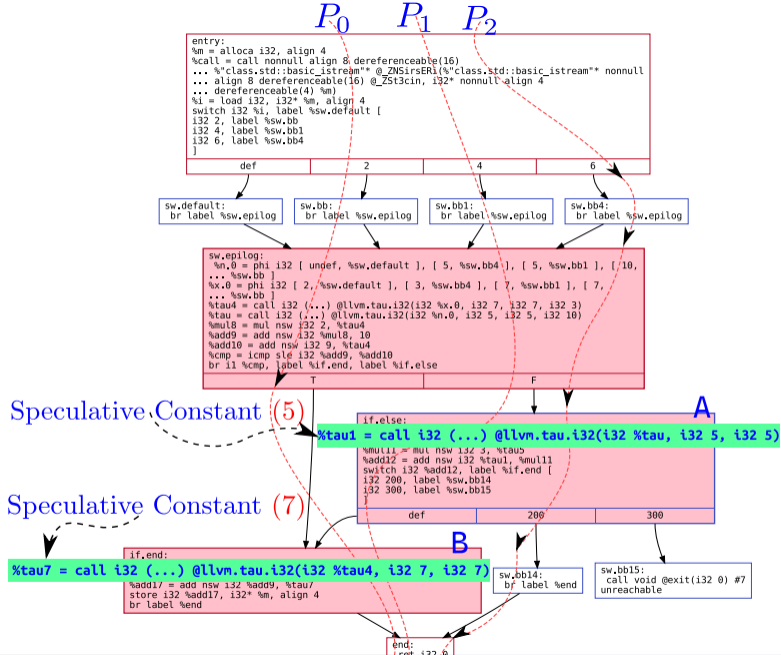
$P_0$ $P_1$ $P_2$

entry:
%m = alloca i32, align 4
%call = call nonnull align 8 dereferenceable(16)
... %"class.std::basic_istream"* @_ZNSirsERi(%"class.std::basic_istream"* nonnull
... align 8 dereferenceable(16) @_ZSt3cin, i32* nonnull align 4
... dereferenceable(4) %m)
%i = load i32, i32* %m, align 4
switch i32 %i, label %sw.default [
i32 2, label %sw.bb
i32 4, label %sw.bb1
i32 6, label %sw.bb4
]

| def | 2 | 4 | 6 |
|---|---|---|---|

sw.default:
br label %sw.epilog

sw.bb:
br label %sw.epilog

sw.bb1:
br label %sw.epilog

sw.bb4:
br label %sw.epilog

sw.epilog:
%n.0 = phi i32 [ undef, %sw.default ], [ 5, %sw.bb4 ], [ 5, %sw.bb1 ], [ 10,
... %sw.bb ]
%x.0 = phi i32 [ 2, %sw.default ], [ 3, %sw.bb4 ], [ 7, %sw.bb1 ], [ 7,
... %sw.bb ]
%tau4 = call i32 (...) @llvm.tau.i32(i32 %x.0, i32 7, i32 7, i32 3)
%tau = call i32 (...) @llvm.tau.i32(i32 %n.0, i32 5, i32 5, i32 10)
%mul8 = mul nsw i32 2, %tau4
%add9 = add nsw i32 %mul8, 10
%add10 = add nsw i32 9, %tau4
%cmp = icmp sle i32 %add9, %add10
br i1 %cmp, label %if.end, label %if.else

| T | F |
|---|---|

Speculative Constant (5)

A

if.else:
%tau1 = call i32 (...) @llvm.tau.i32(i32 %tau, i32 5, i32 5)
%mul11 = mul nsw i32 3, %tau5
%add12 = add nsw i32 %tau1, %mul11
switch i32 %add12, label %if.end [
i32 200, label %sw.bb14
i32 300, label %sw.bb15
]

| def | 200 | 300 |
|---|---|---|

Speculative Constant (7)

B

if.end:
%tau7 = call i32 (...) @llvm.tau.i32(i32 %tau4, i32 7, i32 7)
%add17 = add nsw i32 %add9, %tau7
store i32 %add17, i32* %m, align 4
br label %end

sw.bb14:
br label %end

sw.bb15:
call void @exit(i32 0) #7
unreachable

end:
ret i32 0